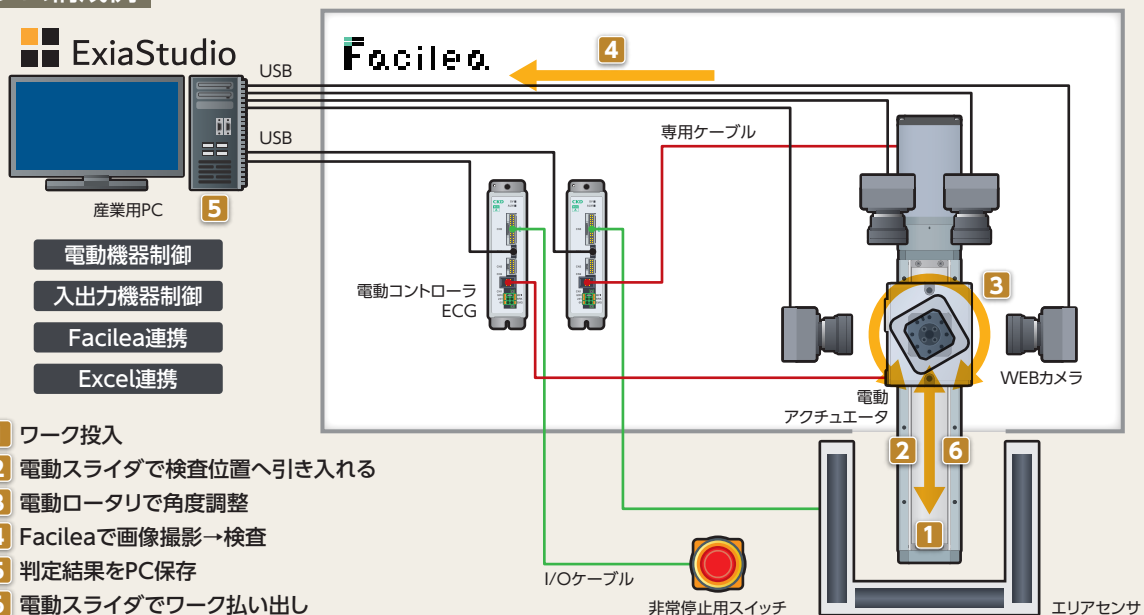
ExiaStudio

USB

USB

産業用PC

5

電動機器制御

入出力機器制御

Facilea連携

Excel連携

Facilea

4

専用ケーブル

電動コントローラ
ECG

3

電動
アクチュエータ

WEBカメラ

2

6

1

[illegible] ワーク投入
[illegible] 電動スライダで検査位置へ引き入れる
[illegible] 電動ロータリで角度調整
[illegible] Faciléaで画像撮影→検査
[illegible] 判定結果をPC保存
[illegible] 電動スライダでワーク払い出し

I/Oケーブル

非常停止用スイッチ

エリアセンサ